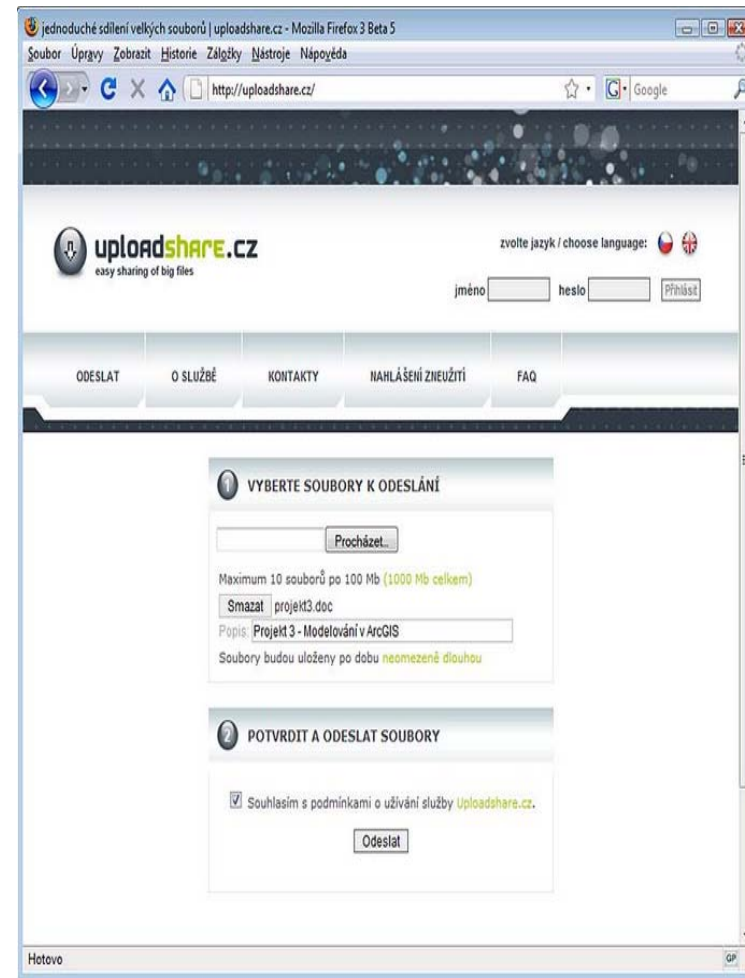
jednoduché sdílení velkých souborů | uploadshare.cz - Mozilla Firefox 3 Beta 5

Soubor Úpravy Zobrazit Historie Záložky Nástroje Nápověda

http://uploadshare.cz/

Google

uploadshare.cz
easy sharing of big files

zvolte jazyk / choose language:

jméno heslo Přihlásit

ODESLAT O SLUŽBĚ KONTAKTY NAHLÁŠENÍ ZNEUŽITÍ FAQ

1 VYBERTE SOUBORY K ODESLÁNÍ

Procházet...

Maximum 10 souborů po 100 Mb (1000 Mb celkem)

Smazat projekt3.doc

Popis: Projekt 3 - Modelování v ArcGIS

Soubory budou uloženy po dobu neomezeně dlouhou

2 POTVRDIT A ODESLAT SOUBORY

Souhlasím s podmínkami o užívání služby Uploadshare.cz.

Odeslat

Hotovo